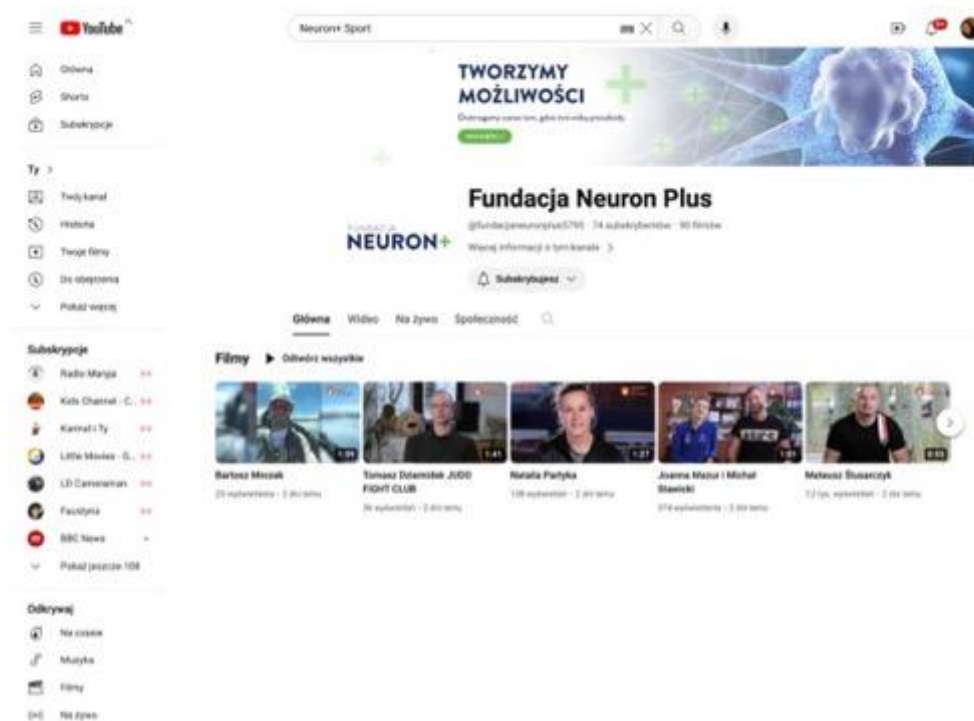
YouTube PL

Neuron+ Sport

Główna
Shorts
Subskrypcje

Ty >
Twój kanał
Historia
Twoje filmy
Do obejrzenia
Pokaż więcej

Subskrypcje
Radio Maryja
Kids Channel - C...
Karmel i Ty
Little Movies - G...
LD Cameraman
Faustyna
BBC News
Pokaż jeszcze 108

Odkrywaj
Na czasie
Muzyka
Filmy
Na żywo

TWORZYMY MOŻLIWOŚCI
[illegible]

FUNDACJA NEURON+

Fundacja Neuron Plus
@fundacjaneuronplus5795 · 74 subskrybentów · 90 filmów
Więcej informacji o tym kanale >
Subskrybujesz

Główna Wideo Na żywo Społeczność

Filmy ▶ Odtwórz wszystkie

1:39
Bartosz Mroczek
23 wyświetlenia · 2 dni temu

1:41
Tomasz Dziemidok JUDO FIGHT CLUB
36 wyświetleń · 2 dni temu

1:27
Natalia Partyka
138 wyświetleń · 2 dni temu

1:01
Joanna Mazur i Michał Stawicki
274 wyświetlenia · 2 dni temu

0:55
Mateusz Ślusarczyk
1,2 tys. wyświetleń · 2 dni temu